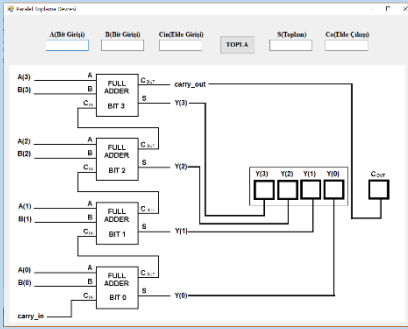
Paralel Toplama Devresi

A(Bit Girişi)
B(Bit Girişi)
Cin(Elde Girişi)
TOPLA
S(Toplam)
Co(Elde Çıkışı)

A(3)
B(3)
A
B
$C_{IN}$
FULL ADDER
BIT 3
$C_{OUT}$
S
carry_out
Y(3)

A(2)
B(2)
A
B
$C_{IN}$
FULL ADDER
BIT 2
$C_{OUT}$
S
Y(2)

A(1)
B(1)
A
B
$C_{IN}$
FULL ADDER
BIT 1
$C_{OUT}$
S
Y(1)

A(0)
B(0)
A
B
$C_{IN}$
FULL ADDER
BIT 0
$C_{OUT}$
S
Y(0)
carry_in

Y(3)
Y(2)
Y(1)
Y(0)
$C_{OUT}$